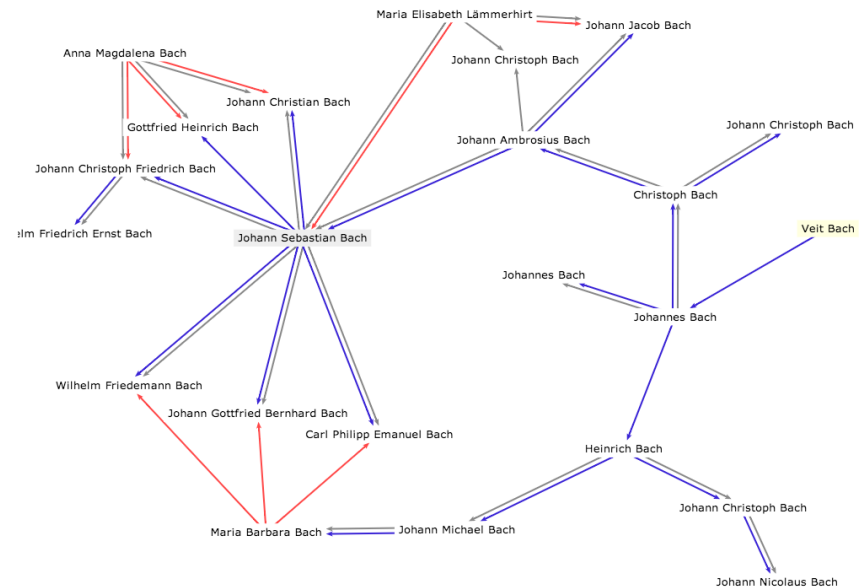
Maria Elisabeth Lämmerhirt
Johann Jacob Bach
Johann Christoph Bach
Anna Magdalena Bach
Johann Christian Bach
Gottfried Heinrich Bach
Johann Ambrosius Bach
Johann Christoph Bach
Johann Christoph Friedrich Bach
Christoph Bach
elm Friedrich Ernst Bach
Johann Sebastian Bach
Veit Bach
Johannes Bach
Johannes Bach
Wilhelm Friedemann Bach
Johann Gottfried Bernhard Bach
Carl Philipp Emanuel Bach
Heinrich Bach
Johann Christoph Bach
Maria Barbara Bach
Johann Michael Bach
Johann Nicolaus Bach